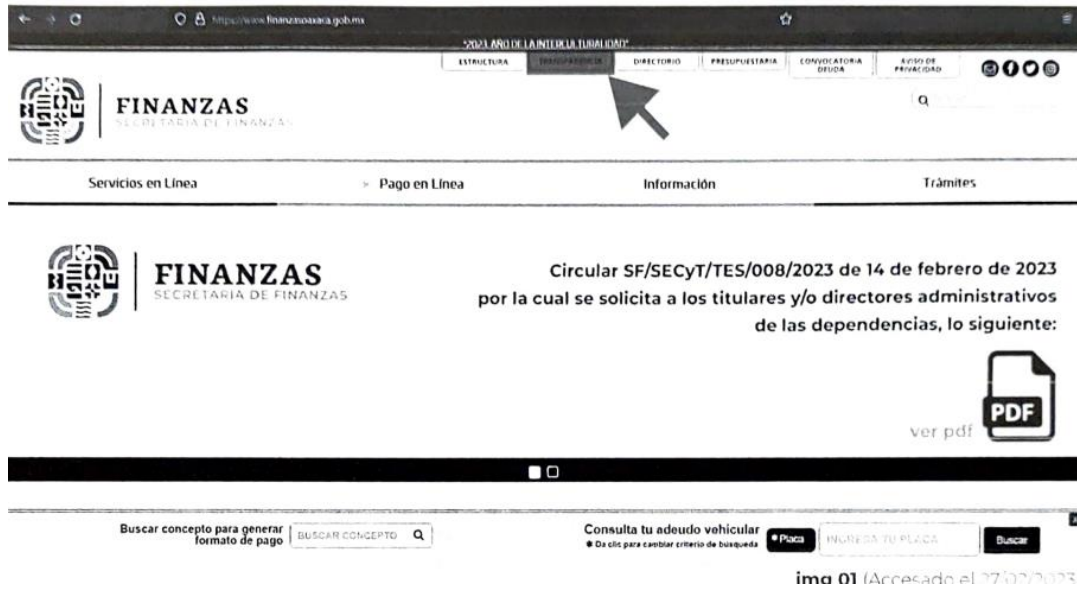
https://www.finanzasoaxaca.gob.mx

"2023 AÑO DE LA INTERCULTURALIDAD"

ESTRUCTURA | TRANSPARENCIA | DIRECTORIO | PRESUPUESTARIA | CONVOCATORIA DEUDA | AVISO DE PRIVACIDAD

FINANZAS
SECRETARÍA DE FINANZAS

Servicios en Línea | Pago en Línea | Información | Trámites

FINANZAS
SECRETARÍA DE FINANZAS

Circular SF/SECyT/TES/008/2023 de 14 de febrero de 2023 por la cual se solicita a los titulares y/o directores administrativos de las dependencias, lo siguiente:

PDF
ver pdf

Buscar concepto para generar formato de pago
BUSCAR CONCEPTO

Consulta tu adeudo vehicular
Da clic para cambiar criterio de búsqueda
Placa
INGRESA TU PLACA
Buscar

img 01 (Accesado el 27/02/2023